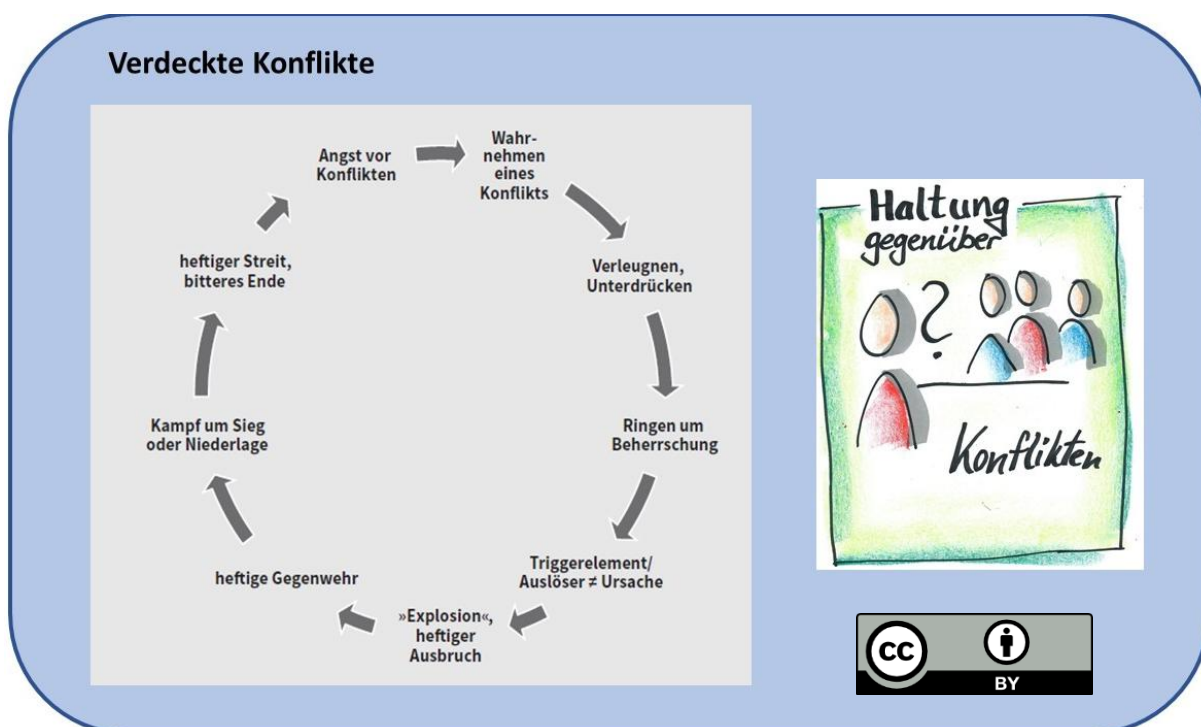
Verdeckte Konflikte

Angst vor Konflikten

Wahrnehmen eines Konflikts

Verleugnen, Unterdrücken

Ringen um Beherrschung

Triggerelement/ Auslöser ≠ Ursache

»Explosion«, heftiger Ausbruch

heftige Gegenwehr

Kampf um Sieg oder Niederlage

heftiger Streit, bitteres Ende

Haltung gegenüber Konflikten

cc BY